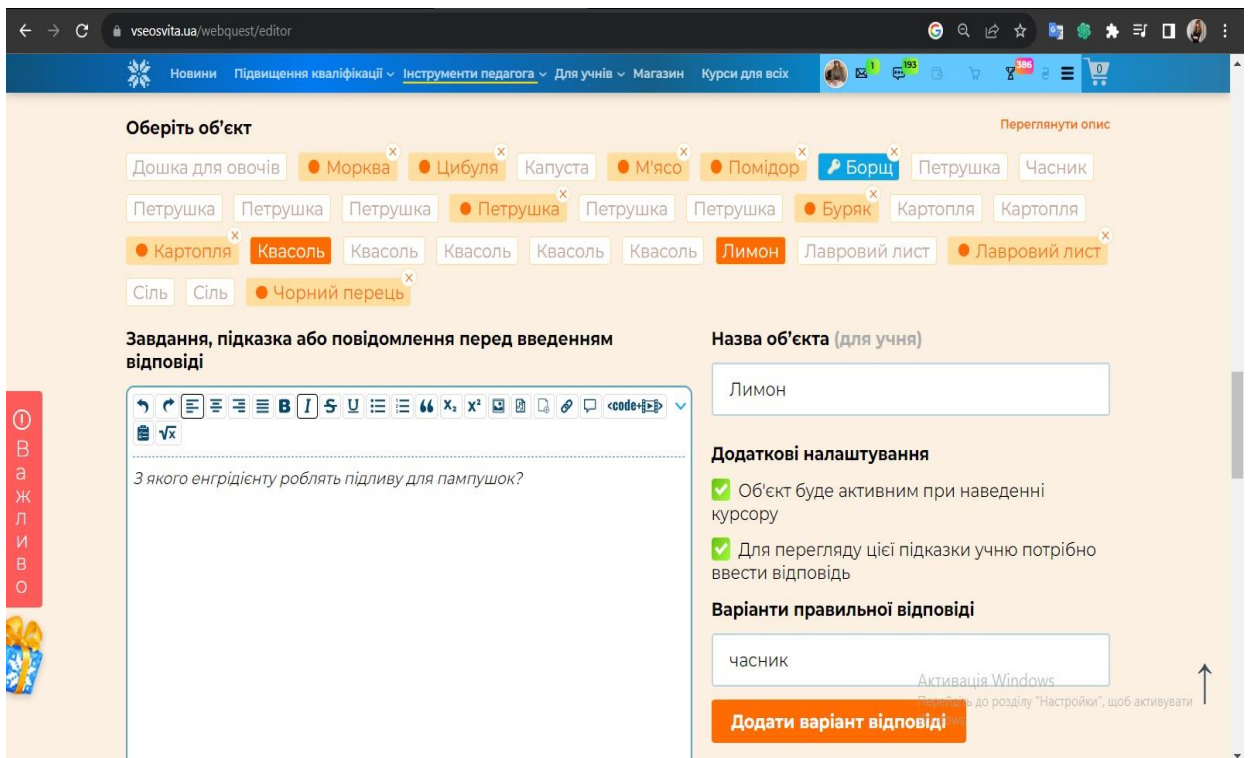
vseosvita.ua/webquest/editor

Новини Підвищення кваліфікації Інструменти педагога Для учнів Магазин Курси для всіх 1 193 386 0

Оберіть об'єкт

Переглянути опис

Дошка для овочів Морква Цибуля Капуста М'ясо Помідор Борщ Петрушка Часник Петрушка Петрушка Петрушка Петрушка Петрушка Петрушка Буряк Картопля Картопля Картопля Квасоль Квасоль Квасоль Квасоль Квасоль Лимон Лавровий лист Лавровий лист Сіль Сіль Чорний перець

Завдання, підказка або повідомлення перед введенням відповіді

З якого енгрідієнту роблять підливу для пампушок?

Назва об'єкта (для учня)

Лимон

Додаткові налаштування

Об'єкт буде активним при наведенні курсору

Для перегляду цієї підказки учню потрібно ввести відповідь

Варіанти правильної відповіді

часник

Додати варіант відповіді

Важливо

Активація Windows
Перейдіть до розділу "Настройки", щоб активувати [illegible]